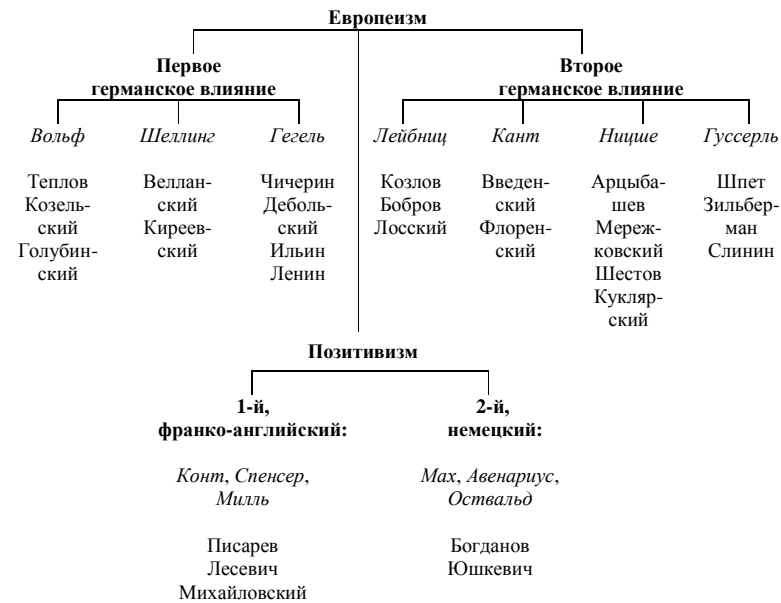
Европеизм

Первое германское влияние

*Вольф*

Теплов
Козельский
Голубинский

*Шеллинг*

Велланский
Киреевский

*Гегель*

Чичерин
Деборьский
Ильин
Ленин

Второе германское влияние

*Лейбниц*

Козлов
Бобров
Лосский

*Кант*

Введенский
Флоренский

*Ницше*

Арцыбашев
Мережковский
Шестов
Кукляр­ский

*Гуссерль*

Шпет
Зильберман
Слинин

Позитивизм

1-й, франко-английский:

*Конт*, *Спенсер*, *Милль*

Писарев
Лесевич
Михайловский

2-й, немецкий:

*Мах*, *Авенариус*, *Оствальд*

Богданов
Юшкевич